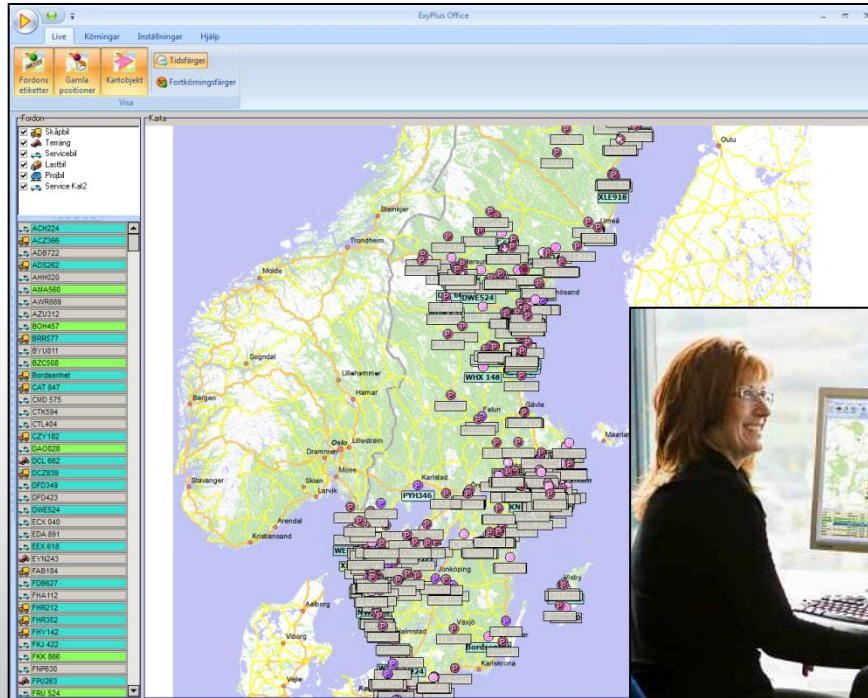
ExyPlus Office

Live Körningar Inställningar Hjälp

Fordons etiketter
Gamla positioner
Kartobjekt
Tidsfärger
Fortkörningsfärger
Visa

Fordon
Skåpbil
Terräng
Servicebil
Lastbil
Projbil
Service Kat2

ACH224
ACZ366
ADB722
ADS262
AHH020
AMA560
AWR889
AZU312
BOH457
BRR577
BYU811
BZC508
Bordsenhet
CAT 847
CMD 575
CTK594
CTL404
CZY182
DAO028
DCL 662
DCZ839
DFD349
DFD423
DWE524
ECX 040
EDA 891
EEX 618
EYN243
FAB184
FDB627
FHA112
FHR212
FHR352
FHY142
FKJ 422
FKK 866
FNP630
FPU263
FRU 524

Karta
Oulu
Umeå
XLI918
Steinkjer
Trondheim
Molde
DWE524
Sogndal
Lillehammer
Hamar
Bergen
WHX 148
Falun
Gävle
Oslo
Lillestrøm
Drammen
Moss
Stavanger
Skien
Larvik
Karlstad
PYH346
Arendal
Kristiansand
KN
Jönköping
Växjö
Aalborg
Viborg
Karlskrona
Visby
Mariehamn
Vejle